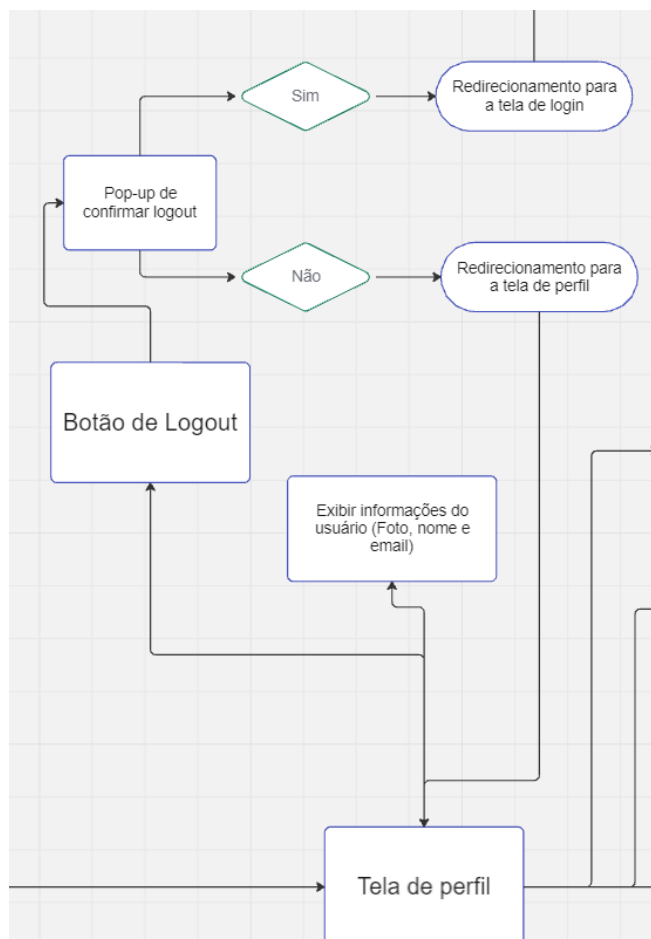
Sim

Redirecionamento para a tela de login

Pop-up de confirmar logout

Não

Redirecionamento para a tela de perfil

Botão de Logout

Exibir informações do usuário (Foto, nome e email)

Tela de perfil